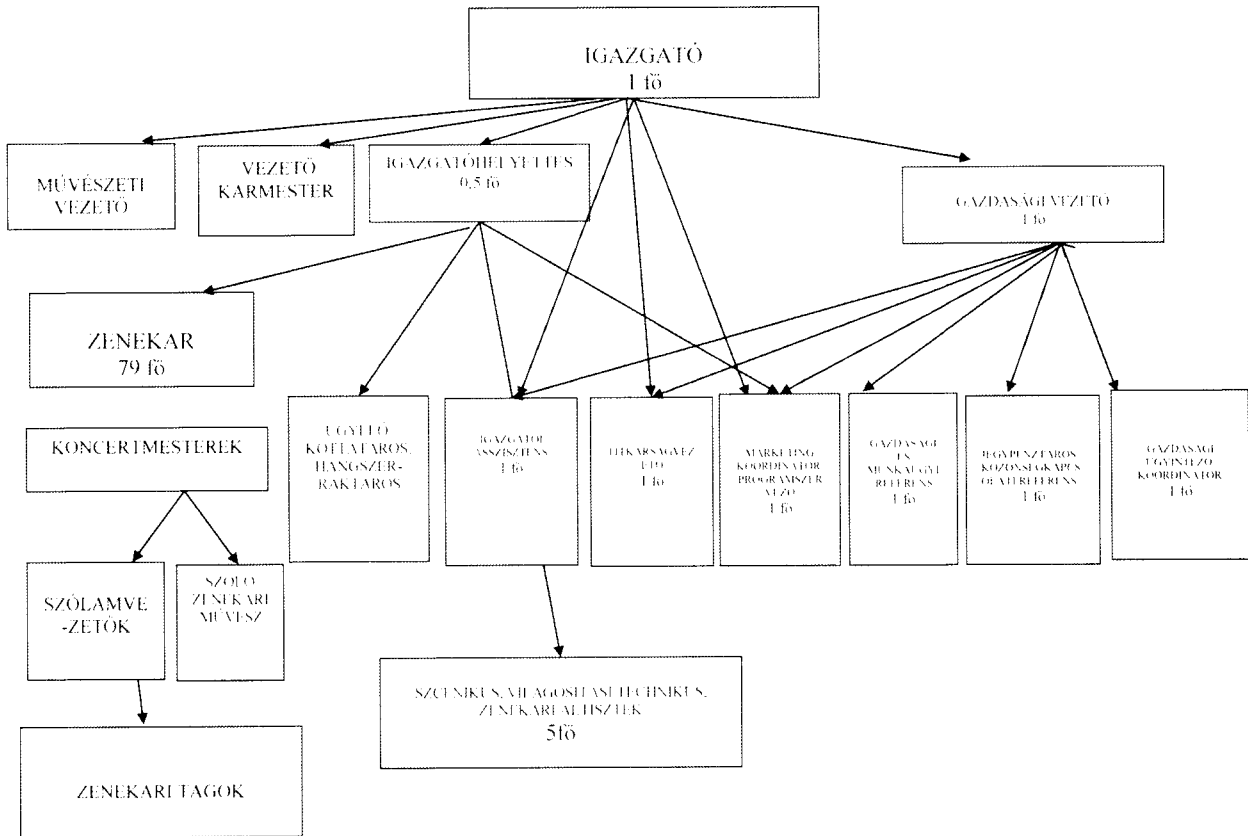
IGAZGATÓ
1 fő

MŰVÉSZETI VEZETŐ

VEZETŐ KARMESTER

IGAZGATÓHELYETTES
0,5 fő

GAZDASÁGI VEZETŐ
1 fő

ZENEKAR
79 fő

KONCERTMESTEREK

ÜGYELŐ KOTTATÁROS, HANGSZER-RAKTÁROS

IGAZGATÓI ASSZISZTENS
1 fő

TITKÁRSÁGVEZETŐ
1 fő

MARKETING KOORDINÁTOR PROGRAMSZERVEZŐ
1 fő

GAZDASÁGI ÉS MUNKAÜGYI REFERENS
1 fő

JEGYPÉNZTÁROS KÖZÖNSÉGKAPCSOLATI REFERENS
1 fő

GAZDASÁGI ÜGYINTÉZŐ KOORDINÁTOR
1 fő

SZÓLAMVE-ZETŐK

SZÓLÓ ZENEKARI MŰVÉSZ

SZCENIKUS, VILÁGOSÍTÁSI TECHNIKUS, ZENEKARI ALTISZTEK
5fő

ZENEKARI TAGOK